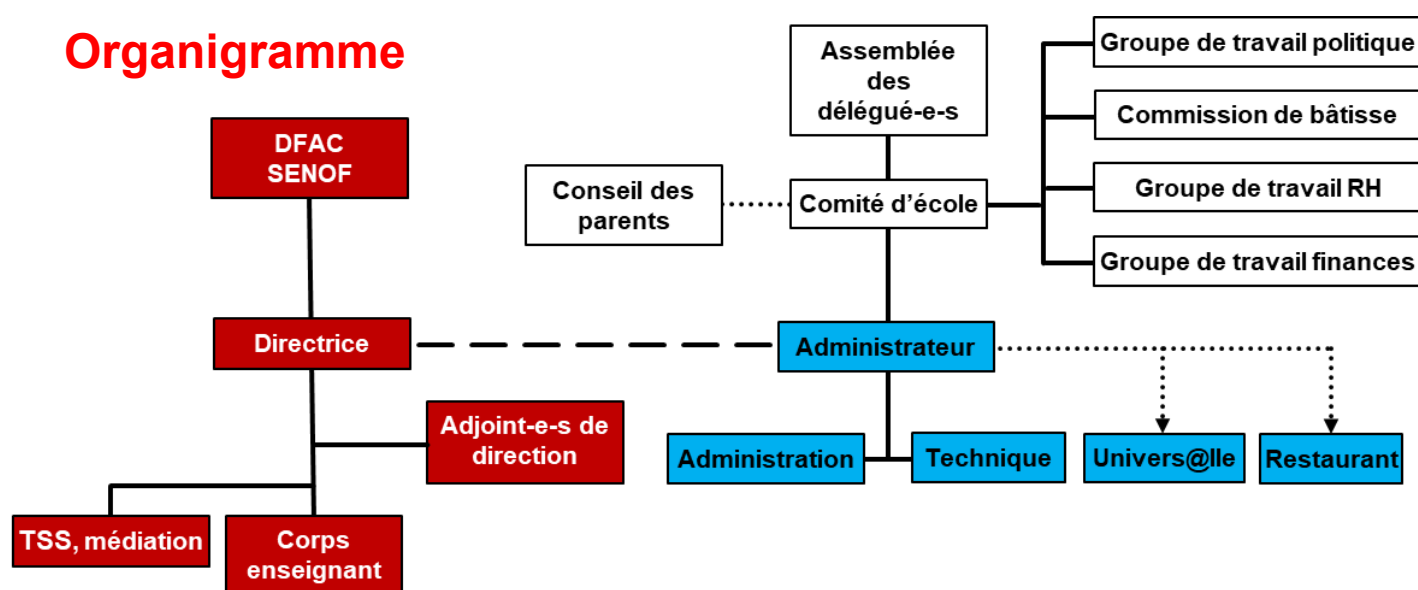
Organigramme

DFAC SENOF

Directrice

Adjoint-e-s de direction

TSS, médiation

Corps enseignant

Assemblée des délégué-e-s

Conseil des parents

Comité d'école

Groupe de travail politique

Commission de bâtisse

Groupe de travail RH

Groupe de travail finances

Administrateur

Administration

Technique

Univers@lle

Restaurant